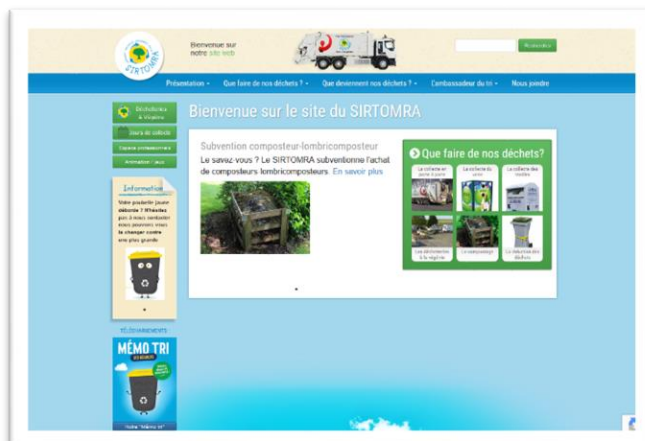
SIRTOMRA

Bienvenue sur notre site web

Rechercher

Présentation ▾ Que faire de nos déchets ? ▾ Que deviennent nos déchets ? ▾ Ambassadeur du tri ▾ Nous joindre

Déchèteries & Végèterie

Jours de collecte

Espace professionnels

Animations / Jeux

Information

Votre poubelle jaune déborde ? N'hésitez pas à nous contacter nous pouvons vous la changer contre une plus grande

TÉLÉCHARGEMENTS

MÉMO TRI

Votre "Mémo tri"

Bienvenue sur le site du SIRTOMRA

Subvention composteur-lombricomposteur

Le savez-vous ? Le SIRTOMRA subventionne l'achat de composteurs lombricomposteurs. En savoir plus

Que faire de nos déchets?

La collecte en porte à porte

La collecte du verre

La collecte des textiles

Les déchèteries & la végèterie

Le compostage

La déchetterie des déchets